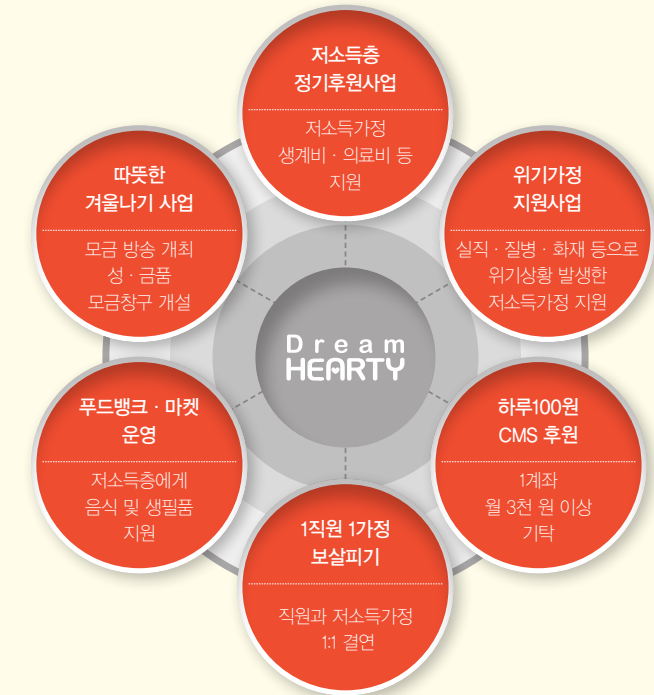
Dream
HEARTY

저소득층
정기후원사업

저소득가정
생계비 · 의료비 등
지원

위기가정
지원사업

실직 · 질병 · 화재 등으로
위기상황 발생한
저소득가정 지원

하루100원
CMS 후원

1계좌
월 3천 원 이상
기탁

1직원 1가정
보살피기

직원과 저소득가정
1:1 결연

푸드뱅크 · 마켓
운영

저소득층에게
음식 및 생필품
지원

따뜻한
겨울나기 사업

모금 방송 개최
성 · 금품
모금창구 개설